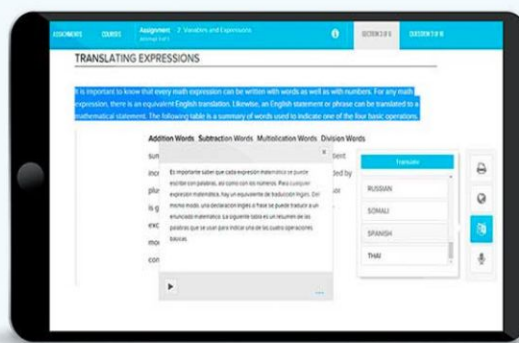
ASSIGNMENTS COURSES Assignment 2 Variables and Expressions SECTION 3 OF 6 QUESTION 3 OF 10

TRANSLATING EXPRESSIONS

It is important to know that every math expression can be written with words as well as with numbers. For any math expression, there is an equivalent English translation. Likewise, an English statement or phrase can be translated to a mathematical statement. The following table is a summary of words used to indicate one of the four basic operations.

Addition Words Subtraction Words Multiplication Words Division Words

sum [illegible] ient

inc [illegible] ded by

plu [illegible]

is g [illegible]

exc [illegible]

mo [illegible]

con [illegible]

Es importante saber que cada expresión matemática se puede escribir con palabras, así como con los números. Para cualquier expresión matemática, hay un equivalente de traducción inglés. Del mismo modo, una declaración inglés o frase se puede traducir a un enunciado matemático. La siguiente tabla es un resumen de las palabras que se usan para indicar una de las cuatro operaciones básicas.

Translate

RUSSIAN

SOMALI

SPANISH

THAI